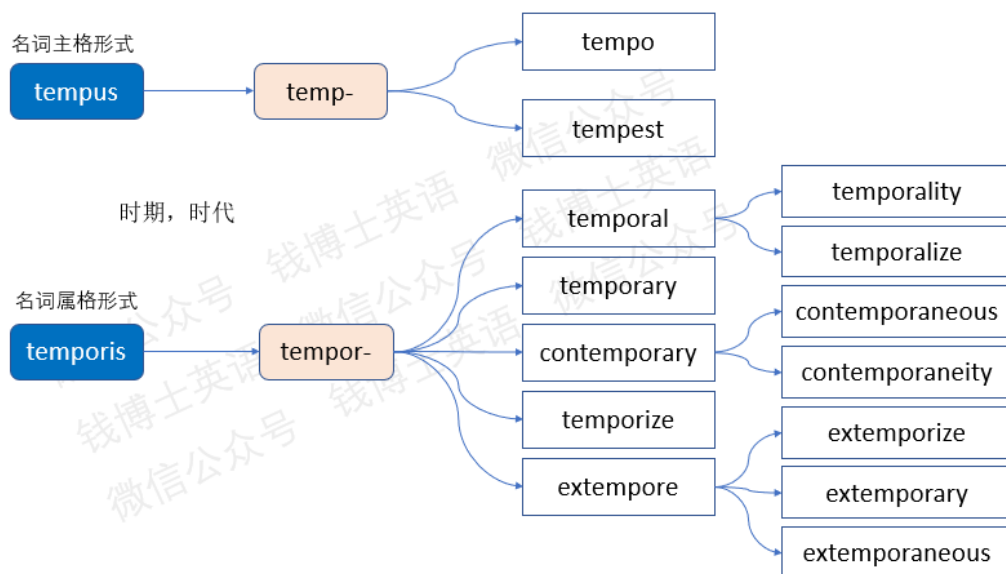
名词主格形式

tempus

temp-

tempo

tempest

时期，时代

名词属格形式

temporis

tempor-

temporal

temporality

temporalize

temporary

contemporary

contemporaneous

contemporaneity

temporize

extempore

extemporize

extemporary

extemporaneous

微信公众号 钱博士英语